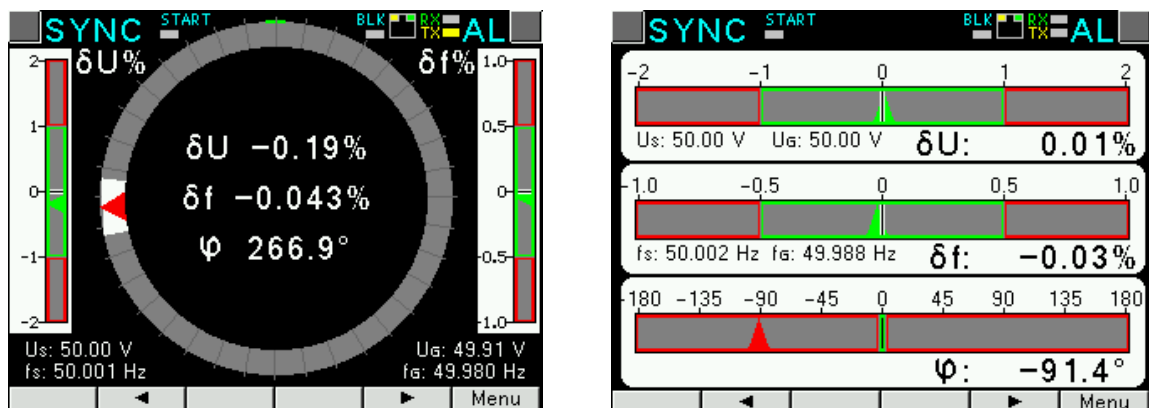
SYNC START BLK RX TX AL

δU%

δf%

2
1
0
-1
-2

1.0
0.5
0
-0.5
-1.0

δU −0.19%
δf −0.043%
φ 266.9°

Us: 50.00 V
fs: 50.001 Hz

UG: 49.91 V
fG: 49.980 Hz

◄ ► Menu

SYNC START BLK RX TX AL

-2 -1 0 1 2
Us: 50.00 V UG: 50.00 V δU: 0.01%

1.0 -0.5 0 0.5 1.0
fs: 50.002 Hz fG: 49.988 Hz δf: −0.03%

180 −135 −90 −45 0 45 90 135 180
φ: −91.4°

◄ ► Menu